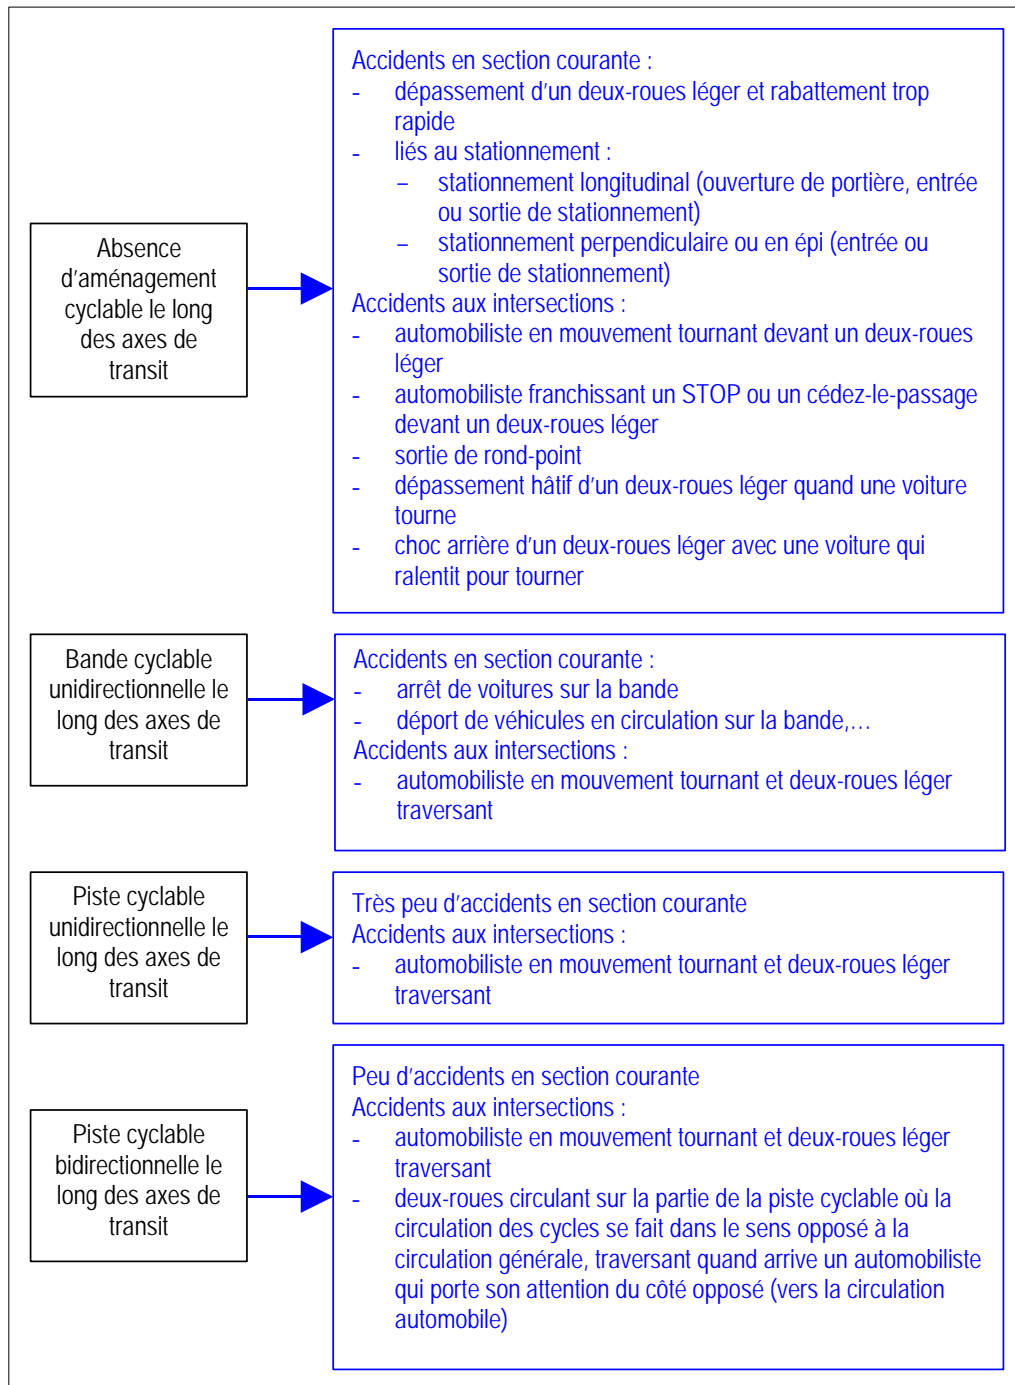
Absence d'aménagement cyclable le long des axes de transit

Accidents en section courante :
- dépassement d'un deux-roues léger et rabattement trop rapide
- liés au stationnement :
  – stationnement longitudinal (ouverture de portière, entrée ou sortie de stationnement)
  – stationnement perpendiculaire ou en épi (entrée ou sortie de stationnement)
Accidents aux intersections :
- automobiliste en mouvement tournant devant un deux-roues léger
- automobiliste franchissant un STOP ou un cédez-le-passage devant un deux-roues léger
- sortie de rond-point
- dépassement hâtif d'un deux-roues léger quand une voiture tourne
- choc arrière d'un deux-roues léger avec une voiture qui ralentit pour tourner

Bande cyclable unidirectionnelle le long des axes de transit

Accidents en section courante :
- arrêt de voitures sur la bande
- déport de véhicules en circulation sur la bande,…
Accidents aux intersections :
- automobiliste en mouvement tournant et deux-roues léger traversant

Piste cyclable unidirectionnelle le long des axes de transit

Très peu d'accidents en section courante
Accidents aux intersections :
- automobiliste en mouvement tournant et deux-roues léger traversant

Piste cyclable bidirectionnelle le long des axes de transit

Peu d'accidents en section courante
Accidents aux intersections :
- automobiliste en mouvement tournant et deux-roues léger traversant
- deux-roues circulant sur la partie de la piste cyclable où la circulation des cycles se fait dans le sens opposé à la circulation générale, traversant quand arrive un automobiliste qui porte son attention du côté opposé (vers la circulation automobile)